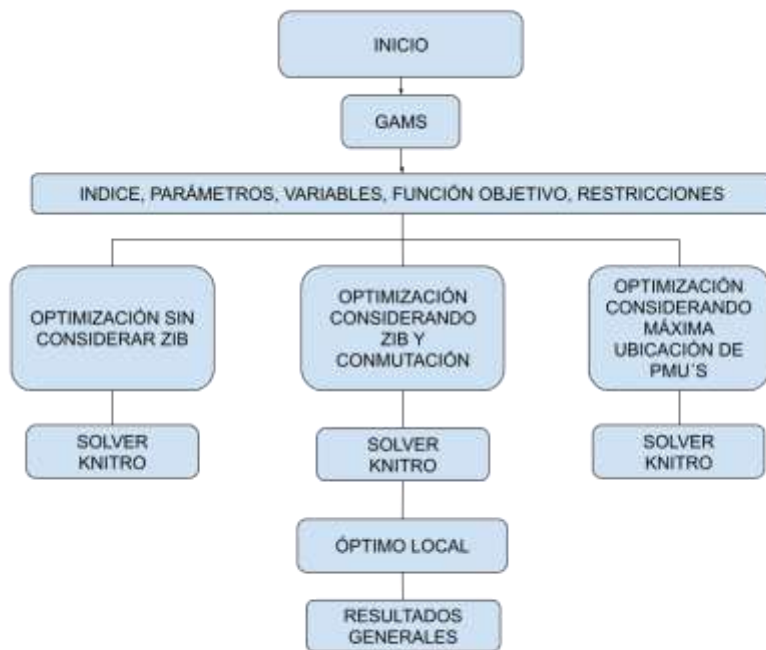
INICIO

GAMS

INDICE, PARÁMETROS, VARIABLES, FUNCIÓN OBJETIVO, RESTRICCIONES

OPTIMIZACIÓN SIN CONSIDERAR ZIB

OPTIMIZACIÓN CONSIDERANDO ZIB Y CONMUTACIÓN

OPTIMIZACIÓN CONSIDERANDO MÁXIMA UBICACIÓN DE PMU´S

SOLVER KNITRO

SOLVER KNITRO

SOLVER KNITRO

ÓPTIMO LOCAL

RESULTADOS GENERALES